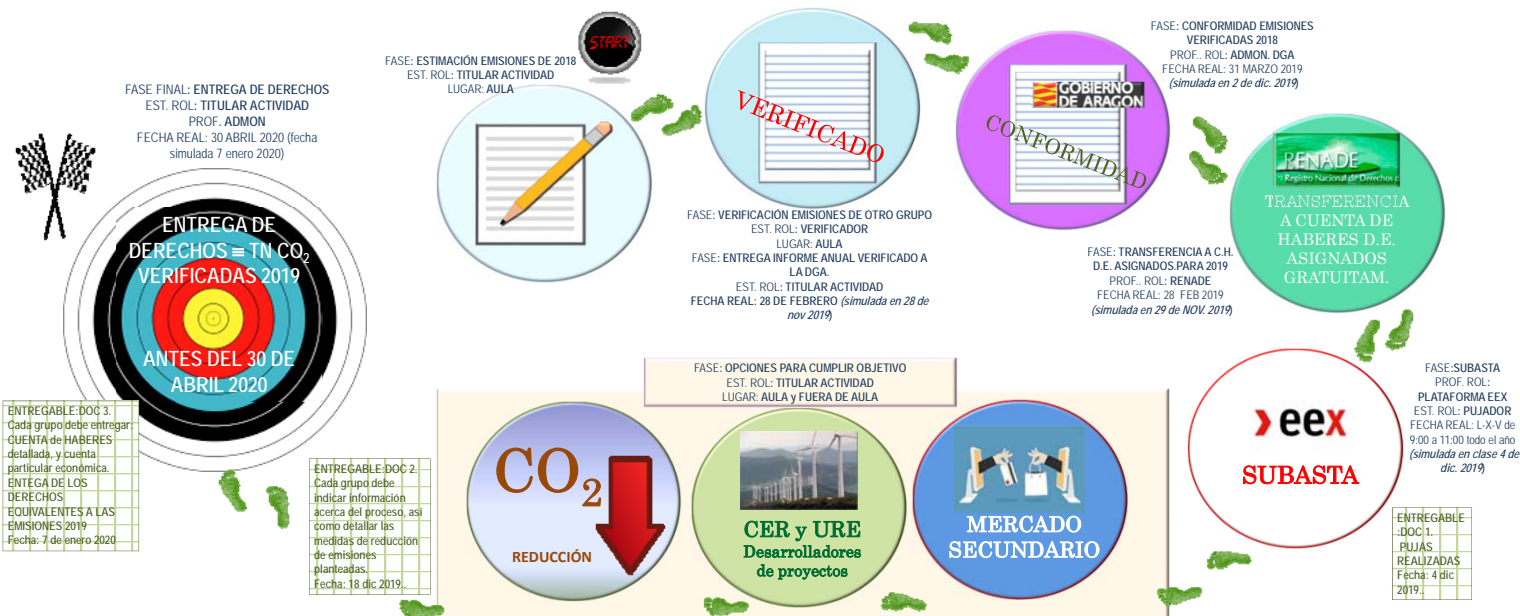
START

FASE: ESTIMACIÓN EMISIONES DE 2018
EST. ROL: TITULAR ACTIVIDAD
LUGAR: AULA

VERIFICADO

FASE: VERIFICACIÓN EMISIONES DE OTRO GRUPO
EST. ROL: VERIFICADOR
LUGAR: AULA
FASE: ENTREGA INFORME ANUAL VERIFICADO A LA DGA.
EST. ROL: TITULAR ACTIVIDAD
FECHA REAL: 28 DE FEBRERO (simulada en 28 de nov 2019)

FASE: CONFORMIDAD EMISIONES VERIFICADAS 2018
PROF.. ROL: ADMON. DGA
FECHA REAL: 31 MARZO 2019
(simulada en 2 de dic. 2019)

GOBIERNO DE ARAGON

CONFORMIDAD

RENADE
Registro Nacional de Derechos

TRANSFERENCIA A CUENTA DE HABERES D.E. ASIGNADOS GRATUITAM.

FASE: TRANSFERENCIA A C.H. D.E. ASIGNADOS.PARA 2019
PROF.. ROL: RENADE
FECHA REAL: 28 FEB 2019
(simulada en 29 de NOV. 2019)

FASE FINAL: ENTREGA DE DERECHOS
EST. ROL: TITULAR ACTIVIDAD
PROF. ADMON
FECHA REAL: 30 ABRIL 2020 (fecha simulada 7 enero 2020)

ENTREGA DE DERECHOS ≡ TN $CO_2$ VERIFICADAS 2019

ANTES DEL 30 DE ABRIL 2020

ENTREGABLE:DOC 3. Cada grupo debe entregar: CUENTA DE HABERES detallada, y cuenta particular económica. ENTEGA DE LOS DERECHOS EQUIVALENTES A LAS EMISIONES 2019
Fecha: 7 de enero 2020

ENTREGABLE:DOC 2. Cada grupo debe indicar información acerca del proceso, así como detallar las medidas de reducción de emisiones planteadas.
Fecha: 18 dic 2019.

FASE: OPCIONES PARA CUMPLIR OBJETIVO
EST. ROL: TITULAR ACTIVIDAD
LUGAR: AULA y FUERA DE AULA

$CO_2$
REDUCCIÓN

CER y URE
Desarrolladores de proyectos

MERCADO SECUNDARIO

eex
SUBASTA

FASE:SUBASTA
PROF. ROL: PLATAFORMA EEX
EST. ROL: PUJADOR
FECHA REAL: L-X-V de 9:00 a 11:00 todo el año (simulada en clase 4 de dic. 2019)

ENTREGABLE :DOC 1. PUJAS REALIZADAS
Fecha: 4 dic 2019.